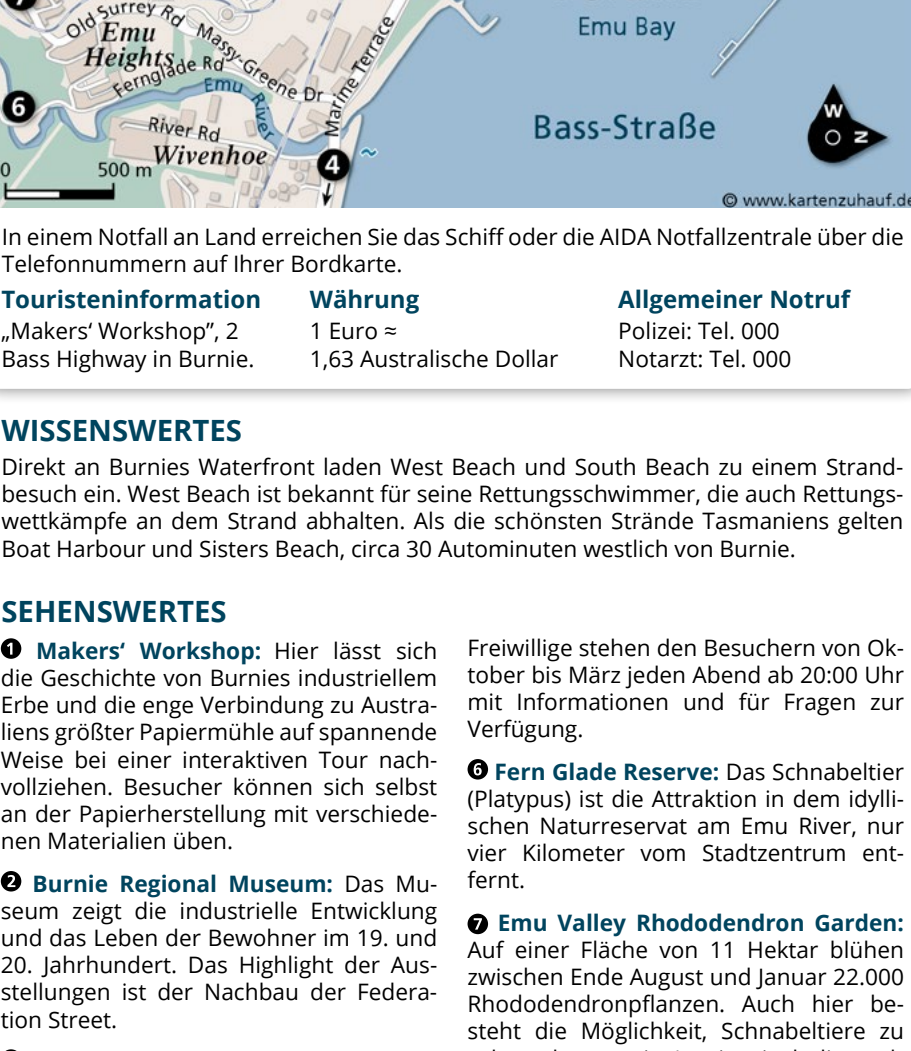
Old Surrey Rd
Emu Heights
Fernglade Rd
Massy-Greene Dr
Emu River
Marine Terrace
River Rd
Wivenhoe
0
500 m
6
4
Emu Bay
Bass-Straße
W
O
N
© www.kartenzuhauf.de

In einem Notfall an Land erreichen Sie das Schiff oder die AIDA Notfallzentrale über die Telefonnummern auf Ihrer Bordkarte.

| Touristeninformation | Währung | Allgemeiner Notruf |
|---|---|---|
| „Makers‘ Workshop“, 2 Bass Highway in Burnie. | 1 Euro ≈ 1,63 Australische Dollar | Polizei: Tel. 000 Notarzt: Tel. 000 |

WISSENSWERTES

Direkt an Burnies Waterfront laden West Beach und South Beach zu einem Strandbesuch ein. West Beach ist bekannt für seine Rettungsschwimmer, die auch Rettungswettkämpfe an dem Strand abhalten. Als die schönsten Strände Tasmaniens gelten Boat Harbour und Sisters Beach, circa 30 Autominuten westlich von Burnie.

SEHENSWERTES

❶ Makers‘ Workshop: Hier lässt sich die Geschichte von Burnies industriellem Erbe und die enge Verbindung zu Australiens größter Papiermühle auf spannende Weise bei einer interaktiven Tour nachvollziehen. Besucher können sich selbst an der Papierherstellung mit verschiedenen Materialien üben.

❷ Burnie Regional Museum: Das Museum zeigt die industrielle Entwicklung und das Leben der Bewohner im 19. und 20. Jahrhundert. Das Highlight der Ausstellungen ist der Nachbau der Federation Street.

Freiwillige stehen den Besuchern von Oktober bis März jeden Abend ab 20:00 Uhr mit Informationen und für Fragen zur Verfügung.

❻ Fern Glade Reserve: Das Schnabeltier (Platypus) ist die Attraktion in dem idyllischen Naturreservat am Emu River, nur vier Kilometer vom Stadtzentrum entfernt.

❼ Emu Valley Rhododendron Garden: Auf einer Fläche von 11 Hektar blühen zwischen Ende August und Januar 22.000 Rhododendronpflanzen. Auch hier besteht die Möglichkeit, Schnabeltiere zu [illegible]